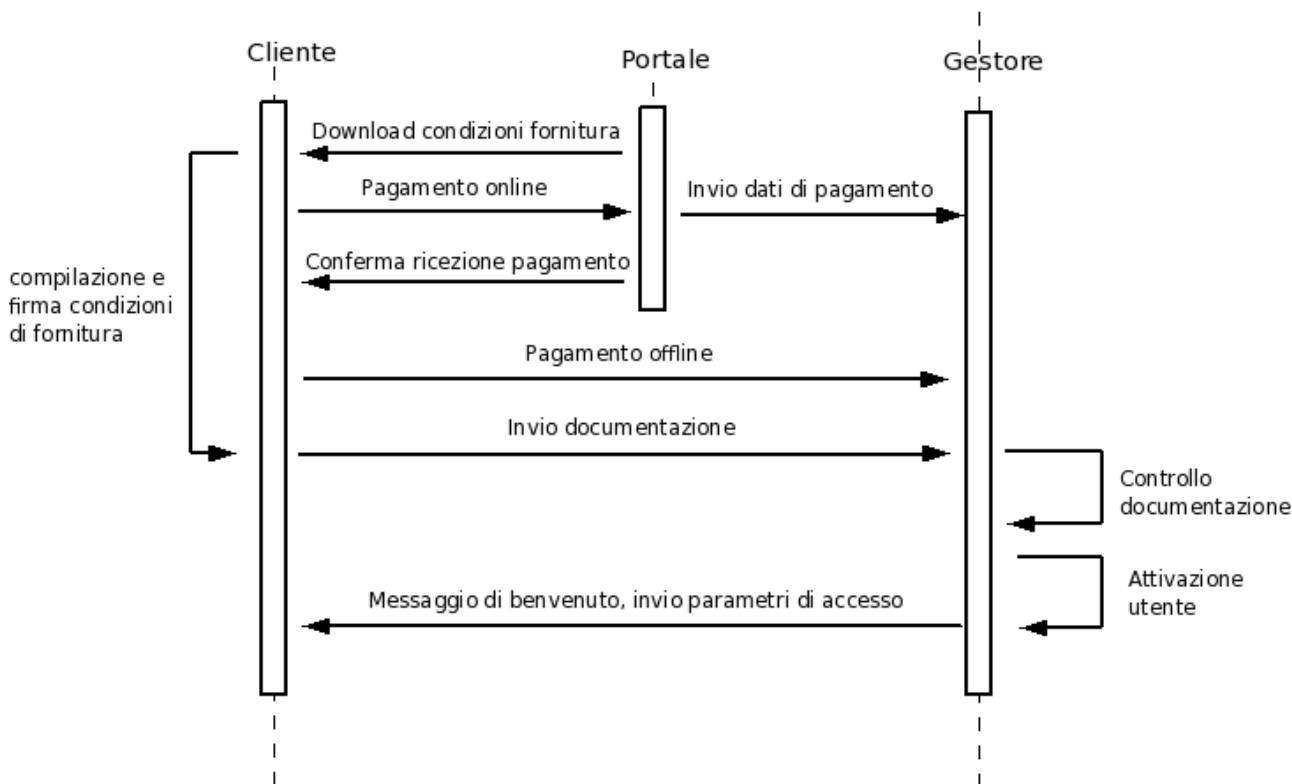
Cliente

Portale

Gestore

Download condizioni fornitura

Pagamento online

Invio dati di pagamento

Conferma ricezione pagamento

compilazione e firma condizioni di fornitura

Pagamento offline

Invio documentazione

Controllo documentazione

Attivazione utente

Messaggio di benvenuto, invio parametri di accesso